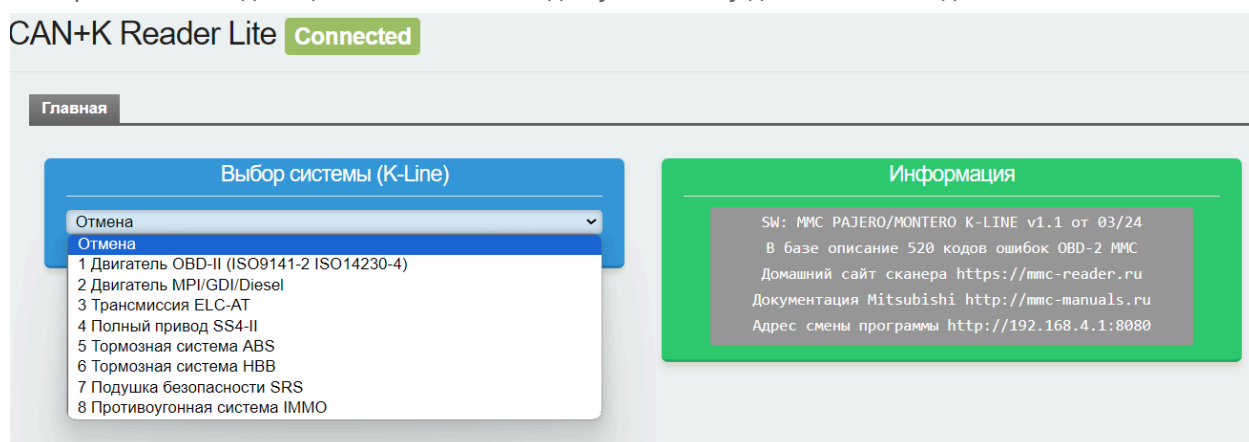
CAN+K Reader Lite Connected

Главная

Выбор системы (K-Line)

Отмена

Отмена
1 Двигатель OBD-II (ISO9141-2 ISO14230-4)
2 Двигатель MPI/GDI/Diesel
3 Трансмиссия ELC-AT
4 Полный привод SS4-II
5 Тормозная система ABS
6 Тормозная система HBB
7 Подушка безопасности SRS
8 Противоугонная система IMMO

Информация

SW: MMC PAJERO/MONTERO K-LINE v1.1 от 03/24
В базе описание 520 кодов ошибок OBD-2 MMC
Домашний сайт сканера https://mmc-reader.ru
Документация Mitsubishi http://mmc-manuals.ru
Адрес смены программы http://192.168.4.1:8080